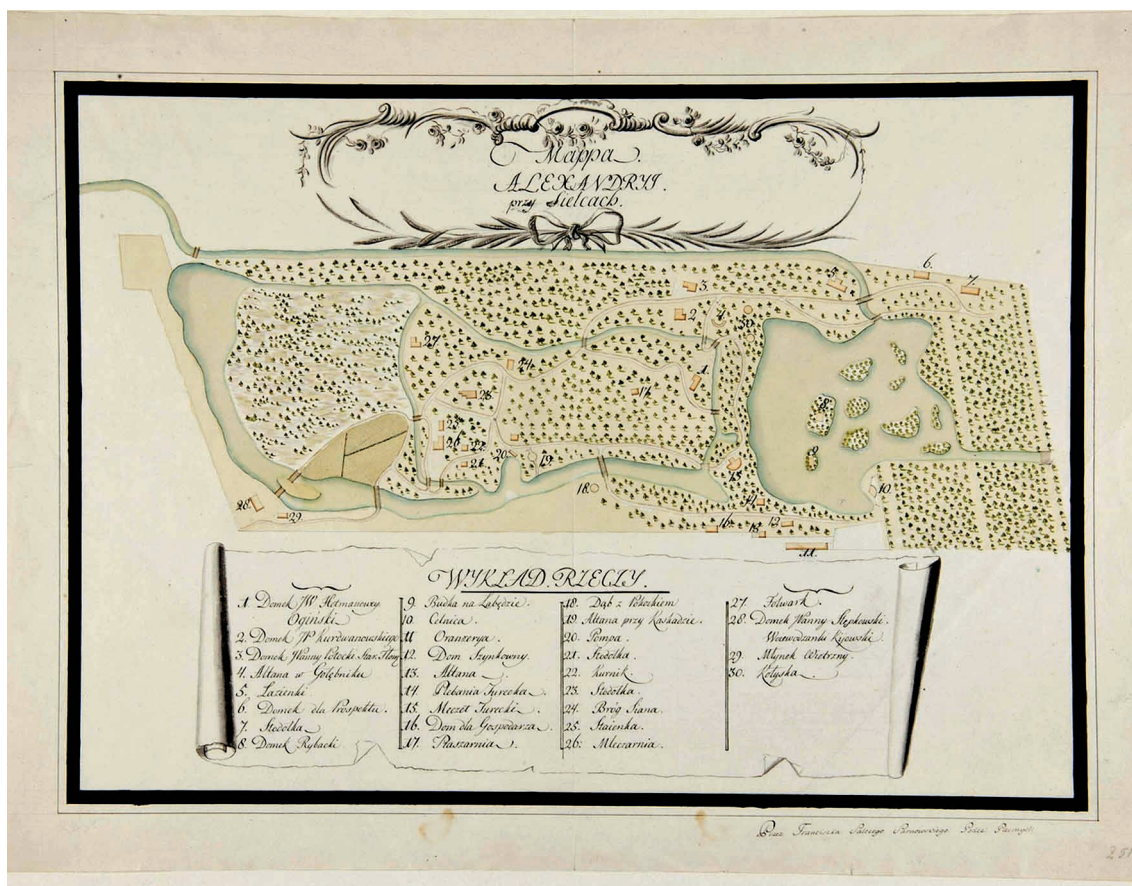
Mappa
ALEXANDRYI
przy Sielcach

WYKŁAD RZECZY

1. Domek JW Hetmanowey Ogińskiey
2. Domek JWP Kurdwanowskiego
3. Domek JPanny Potocki Star. Flory
4. Altana w Gołębniku
5. Łazienki
6. Domek dla Prospektu
7. Stodołka
8. Domek Rybacki
9. Budka na Łabędzie
10. Celnica
11. Oranzerya
12. Dom Szynkowy
13. Altana
14. Piekarnia Turecka
15. Meczet Turecki
16. Dom dla Gospodarza
17. Ptaszarnia
18. Dąb z Pokoikiem
19. Altana przy Kaskadzie
20. Pompa
21. Stodołka
22. Kurnik
23. Stodołka
24. Bróg Siana
25. Stainka
26. Mlecarnia
27. Folwark
28. Domek JPanny Stępkowski Wojewodzanki Kijowski
29. Młynek Wietrzny
30. Kołyska

1 2 3 4 5 6 7 8 9 10 11 12 13 14 15 16 17 18 19 20 21 22 23 24 25 26 27 28 29 30

Przez Franciszka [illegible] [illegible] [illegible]

251